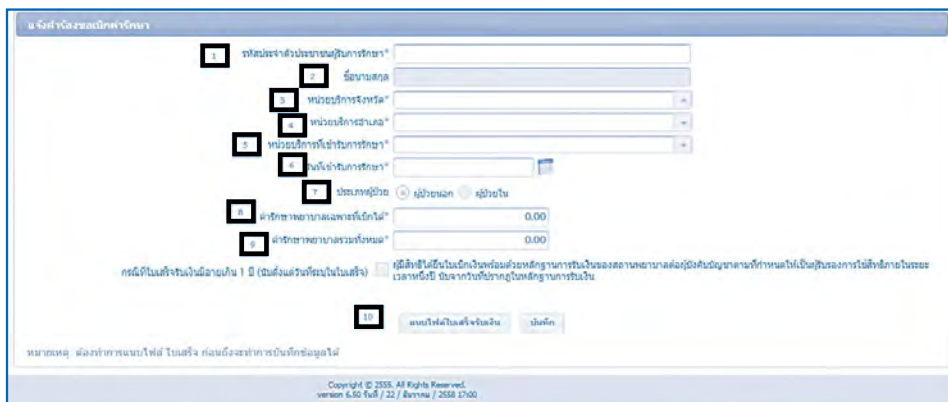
แจ้งค่ารักษาพยาบาล

1 รหัสประจำตัวประชาชนผู้รับการรักษา*

2 ชื่อ-นามสกุล

3 หน่วยบริการจังหวัด*

4 หน่วยบริการอำเภอ*

5 หน่วยบริการที่เข้ารับการรักษา*

6 วันที่เข้ารับการรักษา*

7 ประเภทผู้ป่วย ผู้ป่วยนอก ผู้ป่วยใน

8 ค่ารักษาพยาบาลเฉพาะที่เบิกได้* 0.00

9 ค่ารักษาพยาบาลรวมทั้งหมด* 0.00

กรณีที่ใบเสร็จรับเงินมีอายุเกิน 1 ปี (นับตั้งแต่วันที่ระบุในใบเสร็จ) ผู้มีสิทธิได้ยื่นใบเบิกเงินพร้อมด้วยหลักฐานการรับเงินของสถานพยาบาลต่อผู้บังคับบัญชาตามที่กำหนดให้เป็นผู้รับรองการใช้สิทธิภายในระยะเวลาหนึ่งปี นับจากวันที่ปรากฏในหลักฐานการรับเงิน

10 แนบไฟล์ใบเสร็จรับเงิน บันทึก

หมายเหตุ ต้องทำการแนบไฟล์ ใบเสร็จ ก่อนถึงจะทำการบันทึกข้อมูลได้

Copyright © 2555. All Rights Reserved.
version 6.50 วันที่ / 22 / มีนาคม / 2558 17:00